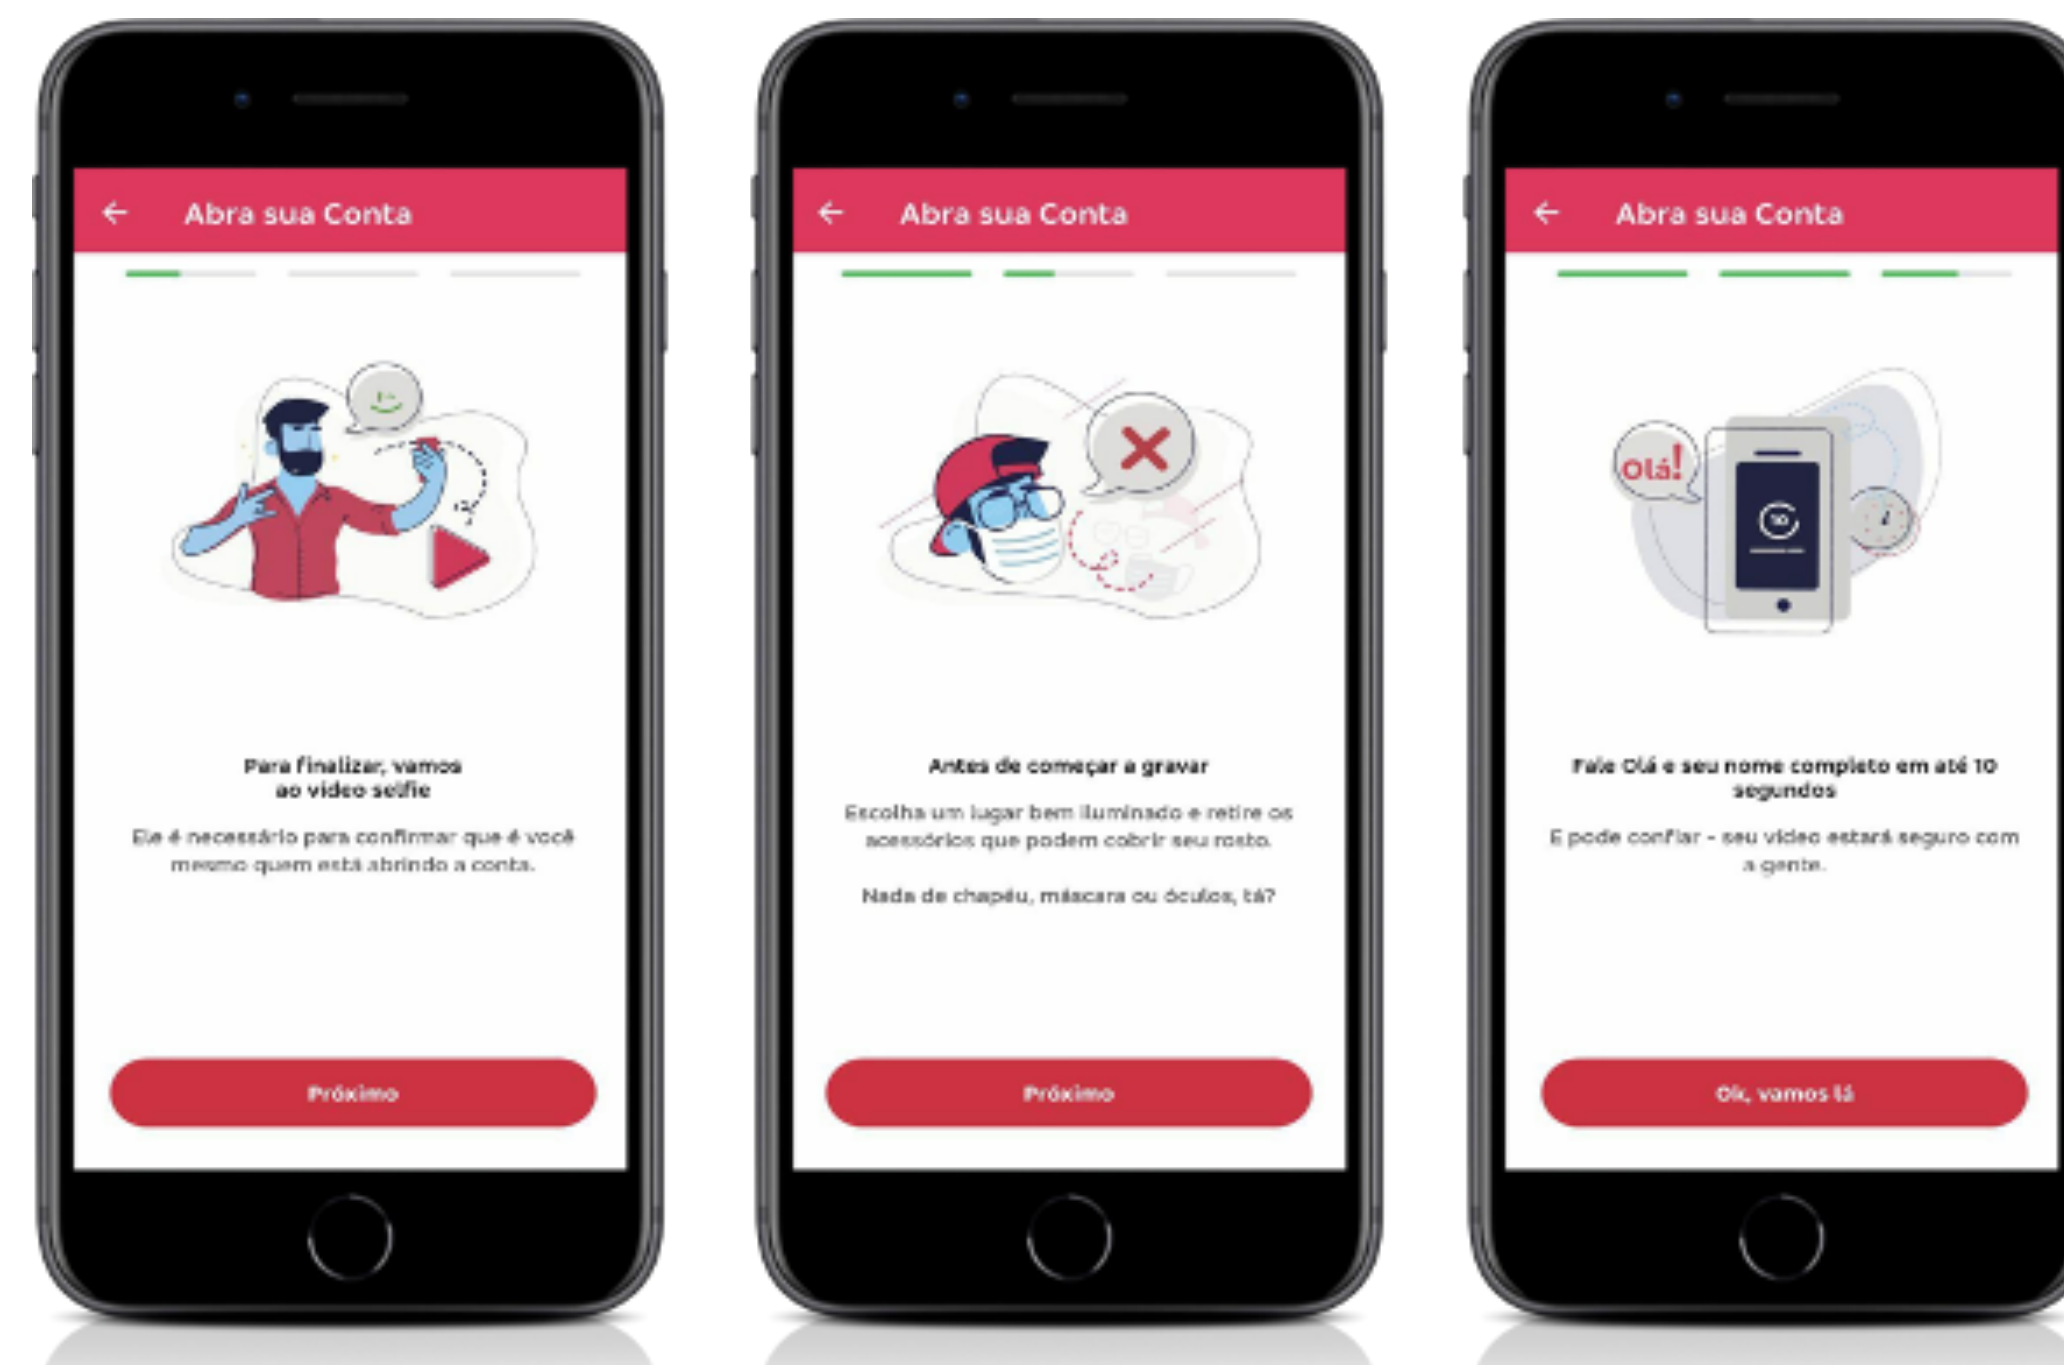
Abra sua Conta

Para finalizar, vamos ao vídeo selfie

Ele é necessário para confirmar que é você mesmo quem está abrindo a conta.

Próximo

Abra sua Conta

Antes de começar a gravar

Escolha um lugar bem iluminado e retire os acessórios que podem cobrir seu rosto.

Nada de chapéu, máscara ou óculos, tá?

Próximo

Abra sua Conta

Olá!

10

Fale Olá e seu nome completo em até 10 segundos

E pode confiar - seu vídeo estará seguro com a gente.

Ok, vamos lá